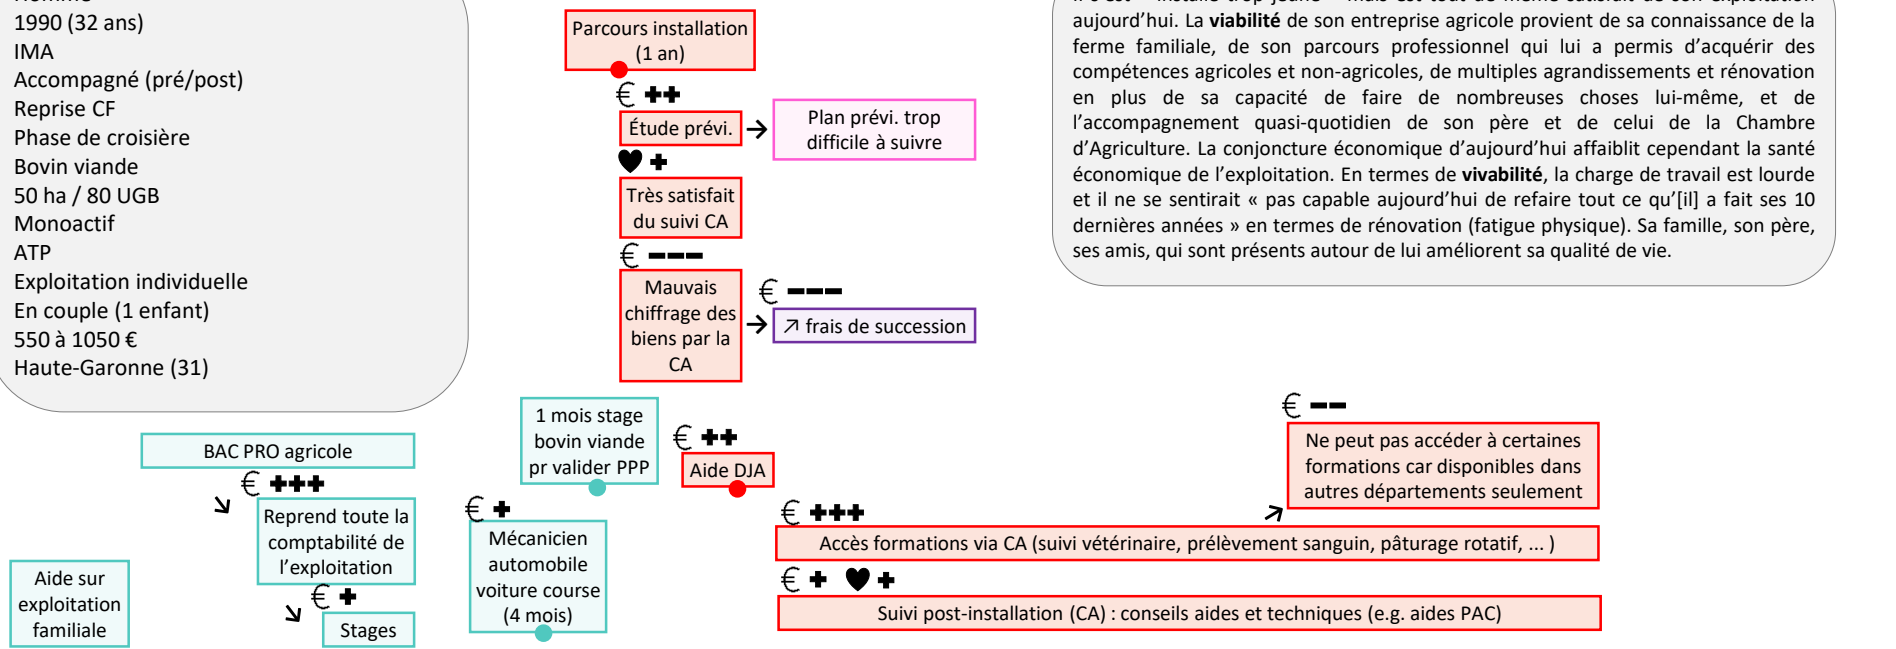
1990 (32 ans)
IMA
Accompagné (pré/post)
Reprise CF
Phase de croisière
Bovin viande
50 ha / 80 UGB
Monoactif
ATP
Exploitation individuelle
En couple (1 enfant)
550 à 1050 €
Haute-Garonne (31)

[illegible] aujourd'hui. La **viabilité** de son entreprise agricole provient de sa connaissance de la ferme familiale, de son parcours professionnel qui lui a permis d'acquérir des compétences agricoles et non-agricoles, de multiples agrandissements et rénovation en plus de sa capacité de faire de nombreuses choses lui-même, et de l'accompagnement quasi-quotidien de son père et de celui de la Chambre d'Agriculture. La conjoncture économique d'aujourd'hui affaiblit cependant la santé économique de l'exploitation. En termes de **vivabilité**, la charge de travail est lourde et il ne se sentirait « pas capable aujourd'hui de refaire tout ce qu'[il] a fait ses 10 dernières années » en termes de rénovation (fatigue physique). Sa famille, son père, ses amis, qui sont présents autour de lui améliorent sa qualité de vie.

Parcours installation (1 an)
€ ++
Étude prévi. →
Plan prévi. trop difficile à suivre
♥ +
Très satisfait du suivi CA
€ ---
Mauvais chiffrage des biens par la CA
€ ---
→ ↗ frais de succession

1 mois stage bovin viande pr valider PPP
€ ++
Aide DJA
€ --
Ne peut pas accéder à certaines formations car disponibles dans autres départements seulement
BAC PRO agricole
€ +++
↘
Reprend toute la comptabilité de l'exploitation
€ +
Mécanicien automobile voiture course (4 mois)
€ +++
↗
Accès formations via CA (suivi vétérinaire, prélèvement sanguin, pâturage rotatif, ... )
€ + ♥ +
Suivi post-installation (CA) : conseils aides et techniques (e.g. aides PAC)
Aide sur exploitation familiale
↘ € +
Stages